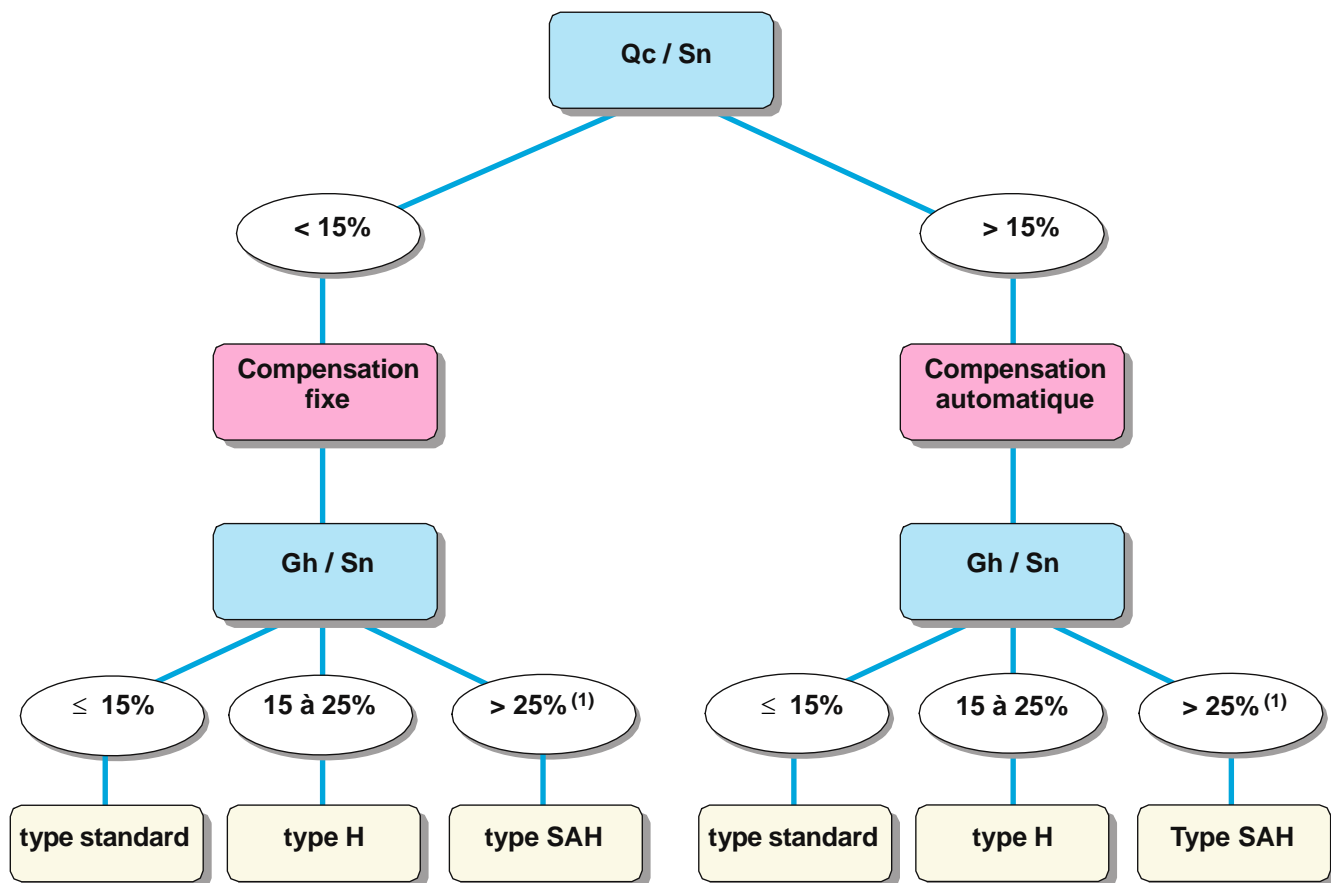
Qc / Sn

< 15%

> 15%

Compensation fixe

Compensation automatique

Gh / Sn

Gh / Sn

$\leq$ 15%

15 à 25%

> 25% $^{(1)}$

$\leq$ 15%

15 à 25%

> 25% $^{(1)}$

type standard

type H

type SAH

type standard

type H

Type SAH